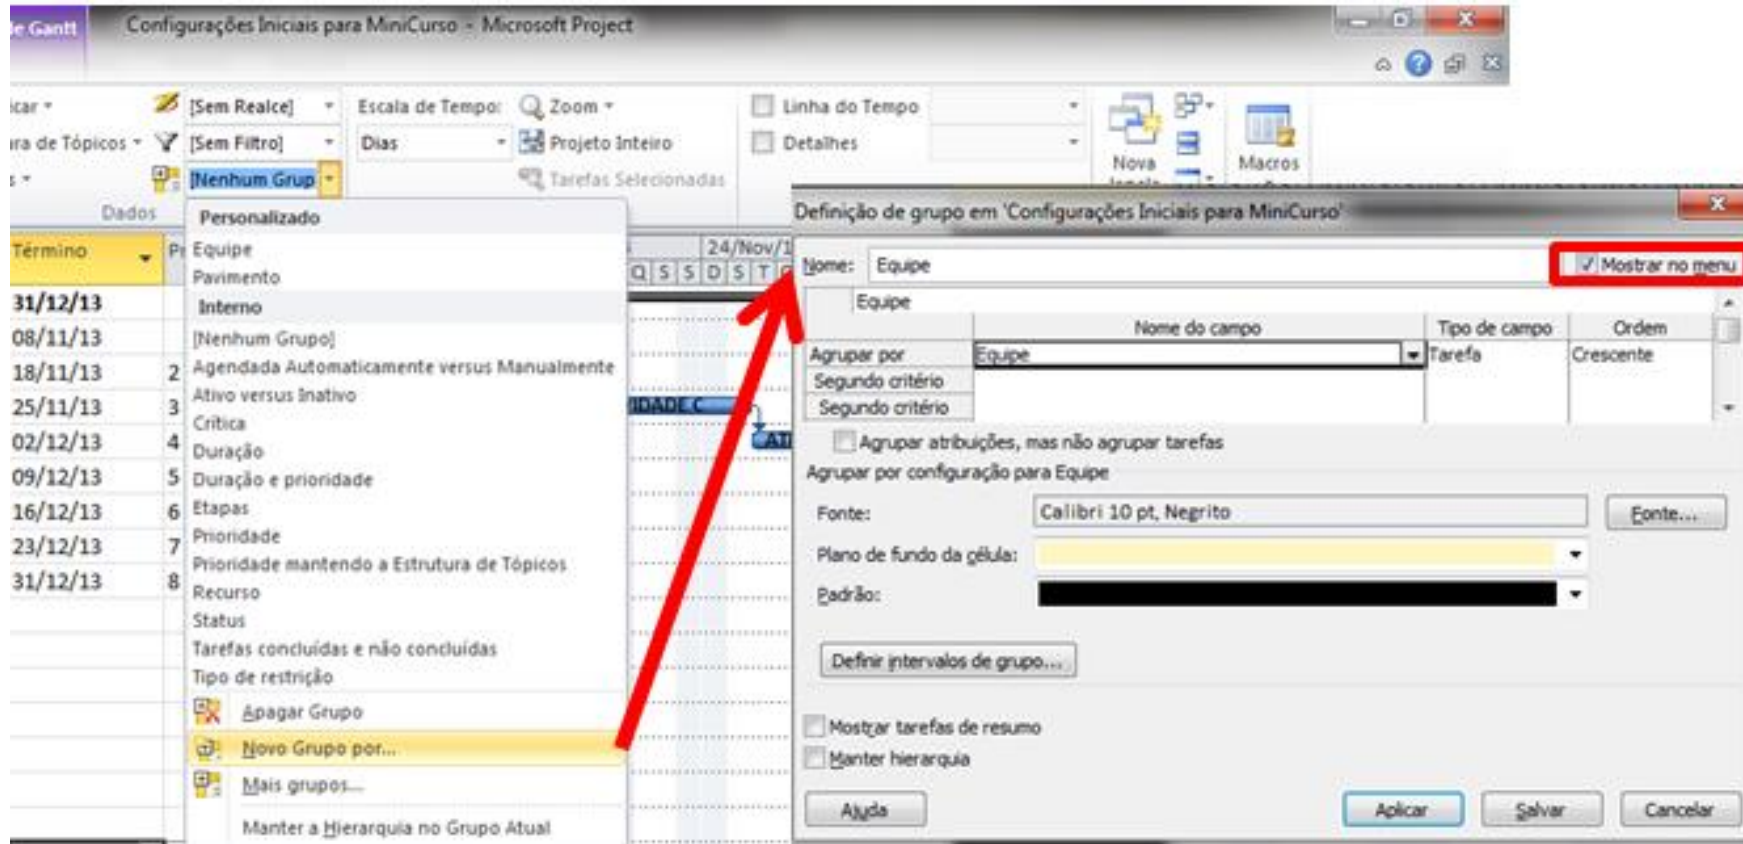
e Gantt Configurações Iniciais para MiniCurso - Microsoft Project

icar ▾
ra de Tópicos ▾
[Sem Realce]
[Sem Filtro]
[Nenhum Grup
Escala de Tempo:
Dias
Zoom ▾
Projeto Inteiro
Tarefas Selecionadas
Linha do Tempo
Detalhes
Nova
Macros
Dados

Término
31/12/13
08/11/13
18/11/13
25/11/13
02/12/13
09/12/13
16/12/13
23/12/13
31/12/13

Personalizado
Equipe
Pavimento
Interno
[Nenhum Grupo]
Agendada Automaticamente versus Manualmente
Ativo versus Inativo
Crítica
Duração
Duração e prioridade
Etapas
Prioridade
Prioridade mantendo a Estrutura de Tópicos
Recurso
Status
Tarefas concluídas e não concluídas
Tipo de restrição
Apagar Grupo
Novo Grupo por...
Mais grupos...
Manter a Hierarquia no Grupo Atual

24/Nov/1
Q S S D S T Q

Definição de grupo em 'Configurações Iniciais para MiniCurso'
Nome: Equipe
Mostrar no menu
Equipe

| | Nome do campo | Tipo de campo | Ordem |
|---|---|---|---|
| Agrupar por | Equipe | Tarefa | Crescente |
| Segundo critério | | | |
| Segundo critério | | | |

Agrupar atribuições, mas não agrupar tarefas
Agrupar por configuração para Equipe
Fonte: Calibri 10 pt, Negrito
Fonte...
Plano de fundo da célula:
Padrão:
Definir intervalos de grupo...
Mostrar tarefas de resumo
Manter hierarquia
Ajuda
Aplicar
Salvar
Cancelar